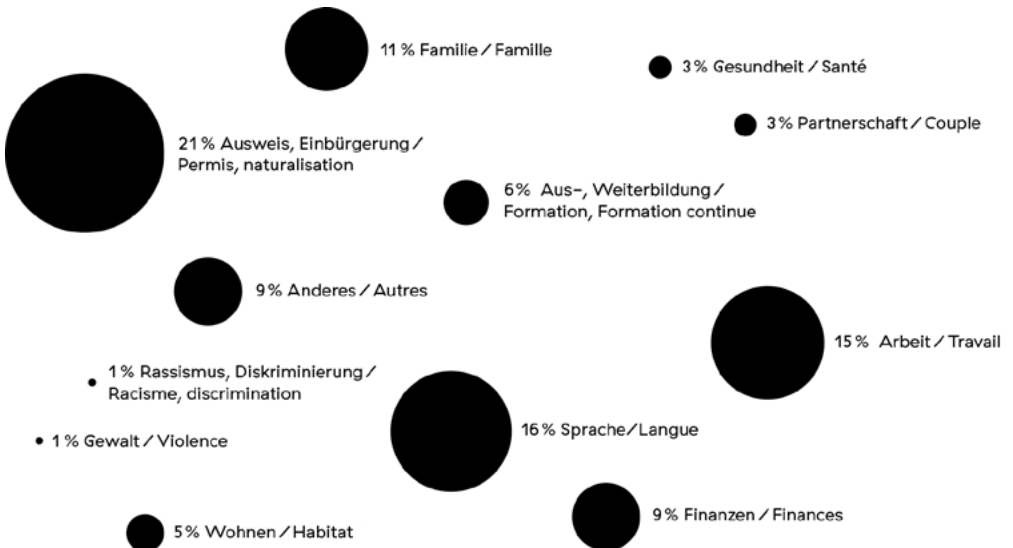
11 % Familie / Famille

3 % Gesundheit / Santé

3 % Partnerschaft / Couple

21 % Ausweis, Einbürgerung / Permis, naturalisation

6% Aus-, Weiterbildung / Formation, Formation continue

9 % Anderes / Autres

15 % Arbeit / Travail

1 % Rassismus, Diskriminierung / Racisme, discrimination

1 % Gewalt / Violence

16 % Sprache/Langue

9 % Finanzen / Finances

5% Wohnen / Habitat